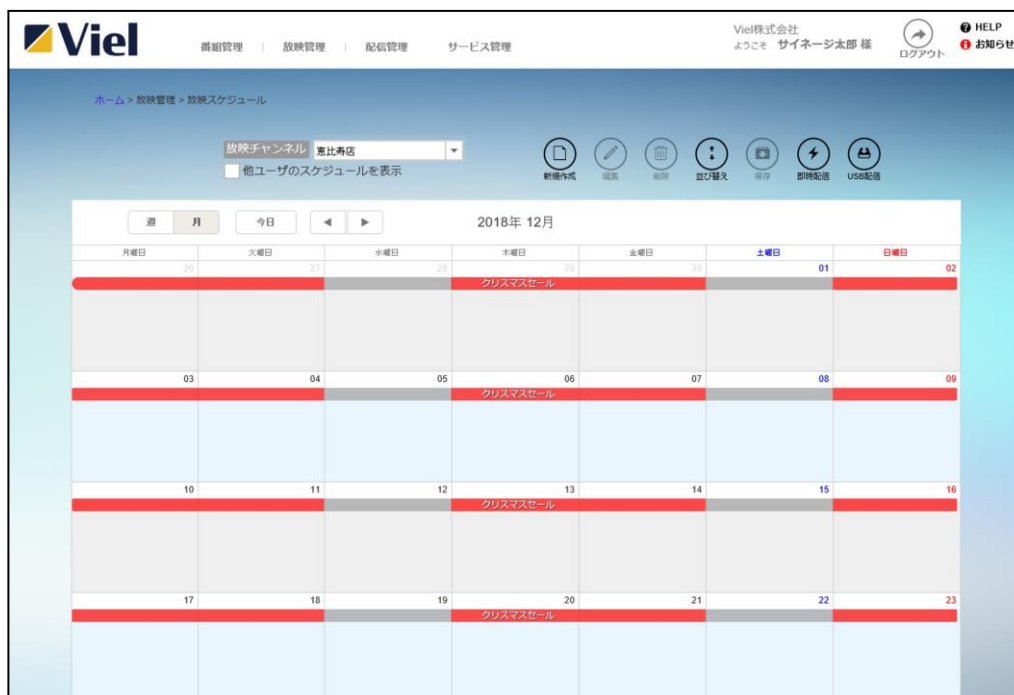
Viel

番組管理 | 放映管理 | 配信管理 サービス管理

Viel株式会社
ようこそ サイネージ太郎 様

ログアウト

HELP
お知らせ

ホーム > 放映管理 > 放映スケジュール

放映チャンネル 恵比寿店
他ユーザのスケジュールを表示

新規作成 編集 削除 並び替え 保存 即時配信 USB配信

週 月 今日 ◀ ▶ 2018年 12月

| 月曜日 | 火曜日 | 水曜日 | 木曜日 | 金曜日 | 土曜日 | 日曜日 |
|---|---|---|---|---|---|---|
| 26 | 27 | 28 | 29 クリスマスセール | 30 | 01 | 02 |
| 03 | 04 | 05 | 06 クリスマスセール | 07 | 08 | 09 |
| 10 | 11 | 12 | 13 クリスマスセール | 14 | 15 | 16 |
| 17 | 18 | 19 | 20 クリスマスセール | 21 | 22 | 23 |